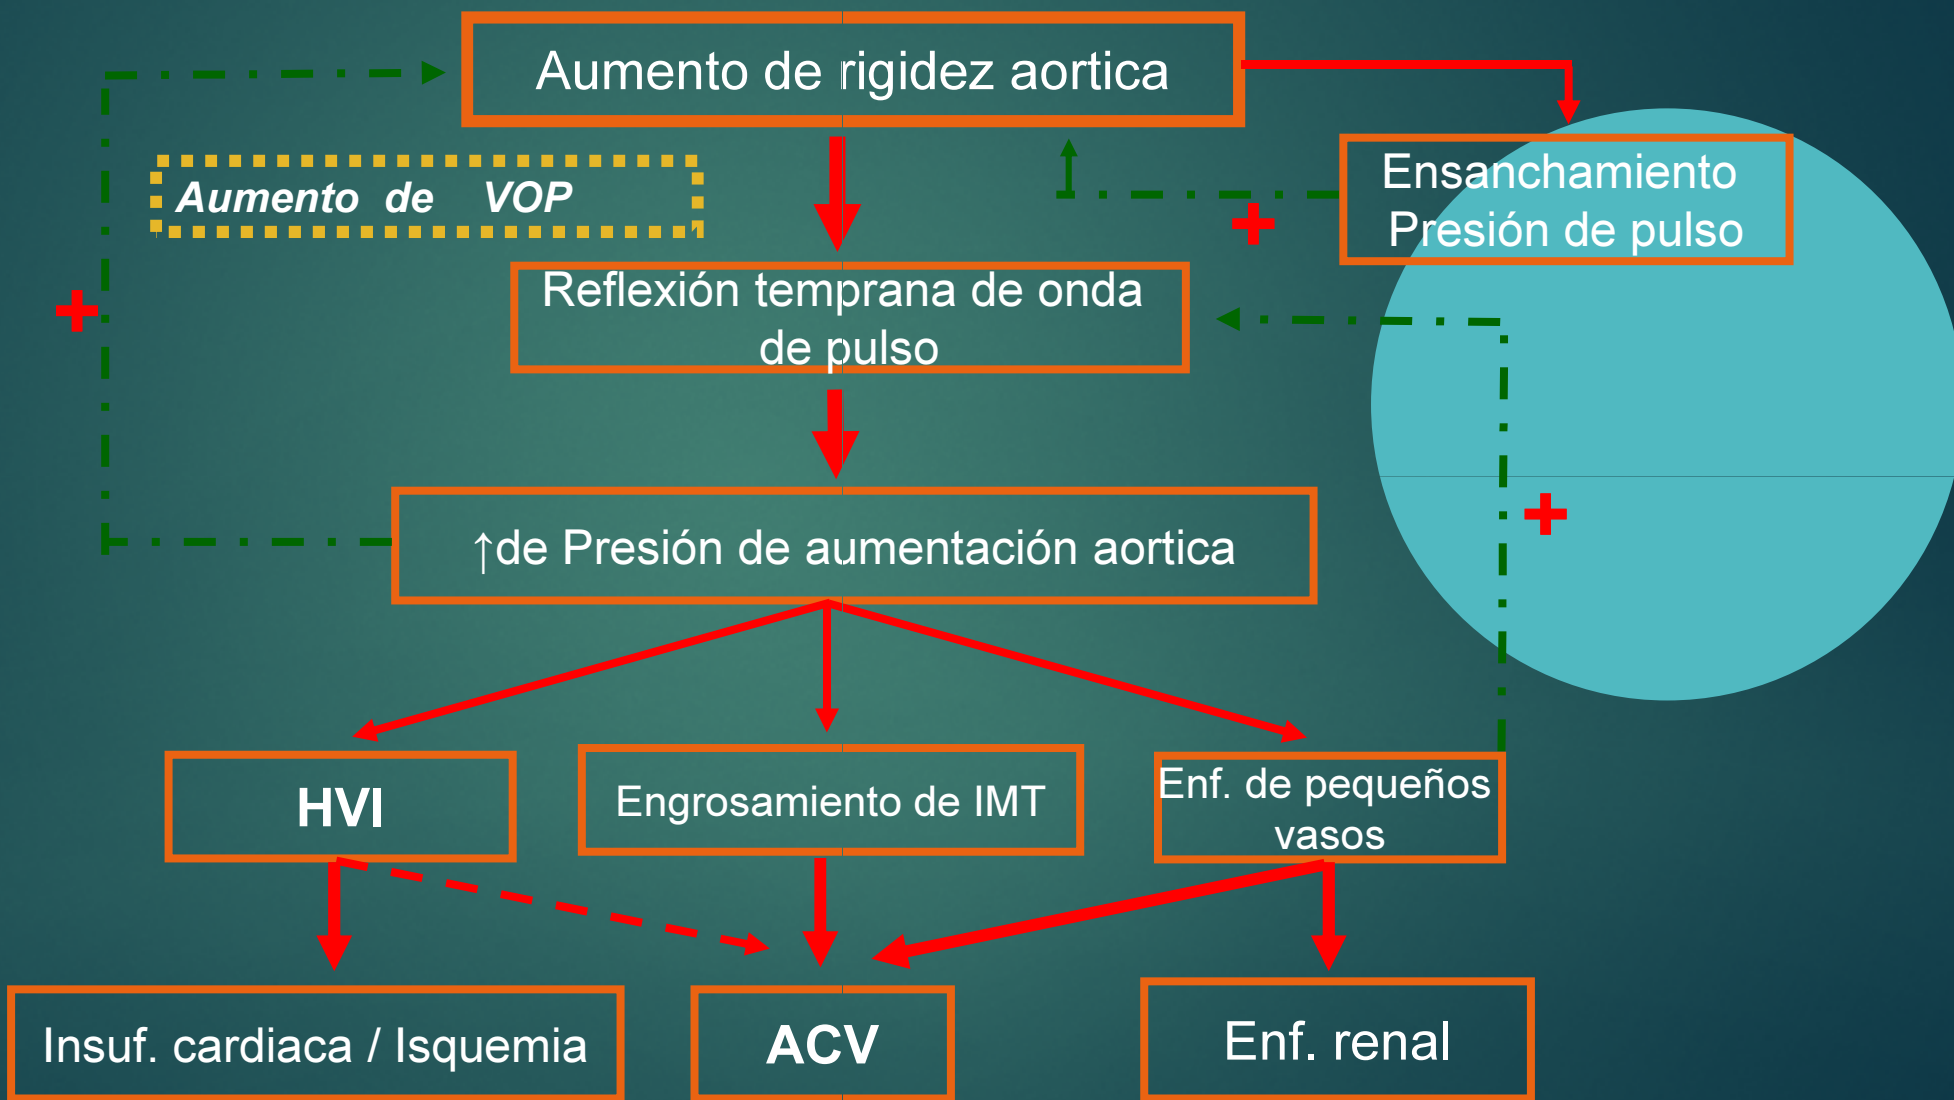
Aumento de rigidez aortica

Aumento de VOP

Ensanchamiento Presión de pulso

+

Reflexión temprana de onda de pulso

+

+

↑de Presión de aumentación aortica

HVI

Engrosamiento de IMT

Enf. de pequeños vasos

Insuf. cardiaca / Isquemia

ACV

Enf. renal